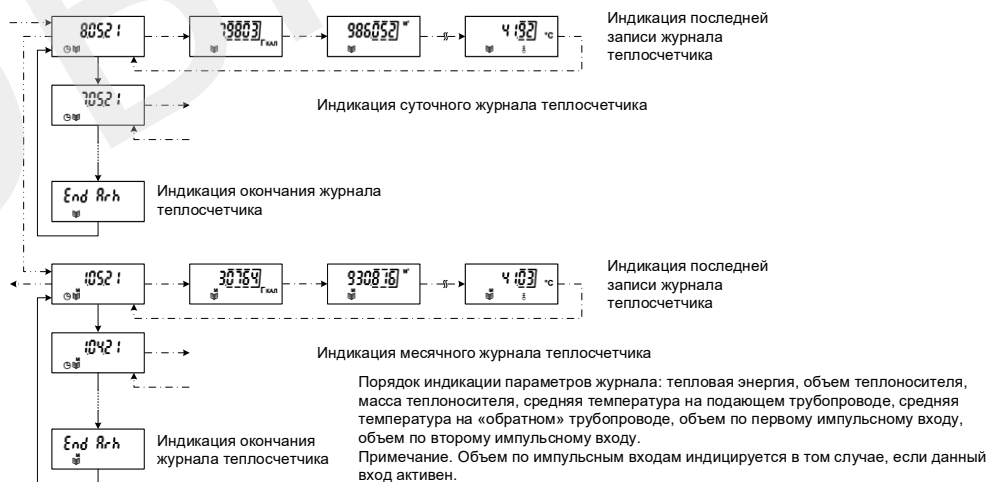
80521

79803 Гкал

986052 м³

41.92 °C

Индикация последней записи журнала теплосчетчика

70521

Индикация суточного журнала теплосчетчика

End Arch

Индикация окончания журнала теплосчетчика

10521

30764 Гкал

930876 м³

41.03 °C

Индикация последней записи журнала теплосчетчика

10421

Индикация месячного журнала теплосчетчика

Порядок индикации параметров журнала: тепловая энергия, объем теплоносителя, масса теплоносителя, средняя температура на подающем трубопроводе, средняя температура на «обратном» трубопроводе, объем по первому импульсному входу, объем по второму импульсному входу.
Примечание. Объем по импульсным входам индицируется в том случае, если данный вход активен.

End Arch

Индикация окончания журнала теплосчетчика